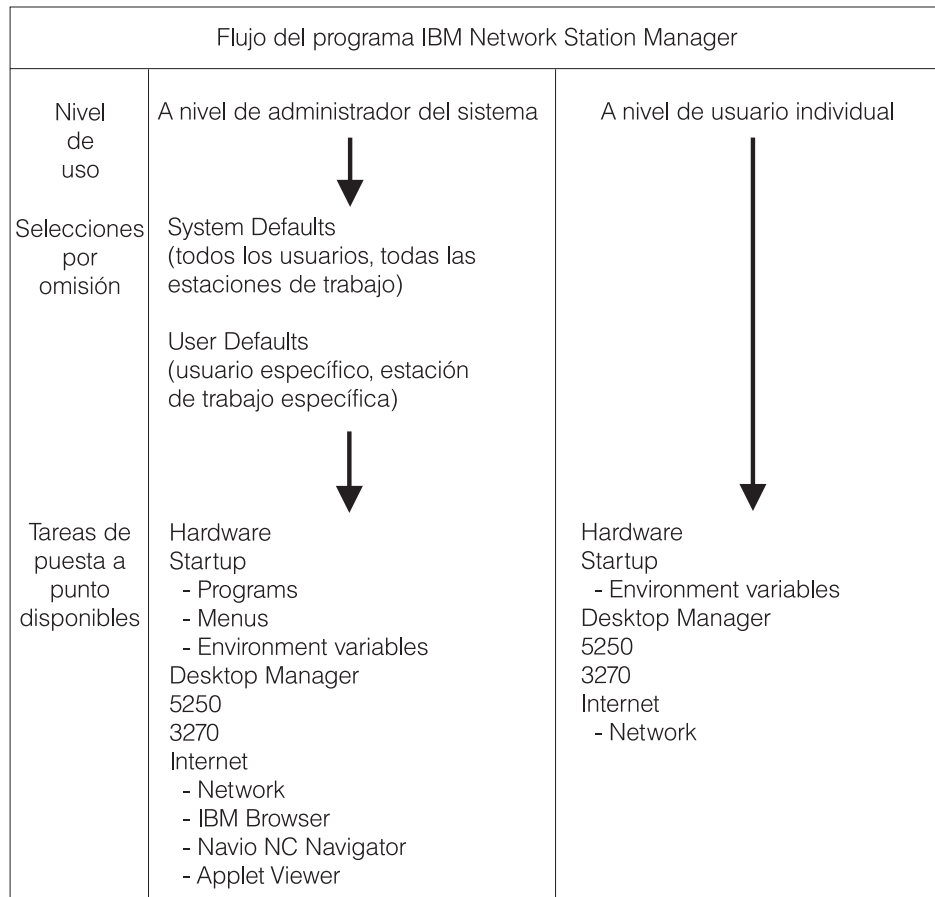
Flujo del programa IBM Network Station Manager

| Nivel de uso | A nivel de administrador del sistema | A nivel de usuario individual |
|---|---|---|
| Selecciones por omisión | System Defaults (todos los usuarios, todas las estaciones de trabajo)<br><br>User Defaults (usuario específico, estación de trabajo específica) | |
| Tareas de puesta a punto disponibles | Hardware<br>Startup<br>- Programs<br>- Menus<br>- Environment variables<br>Desktop Manager<br>5250<br>3270<br>Internet<br>- Network<br>- IBM Browser<br>- Navio NC Navigator<br>- Applet Viewer | Hardware<br>Startup<br>- Environment variables<br>Desktop Manager<br>5250<br>3270<br>Internet<br>- Network |